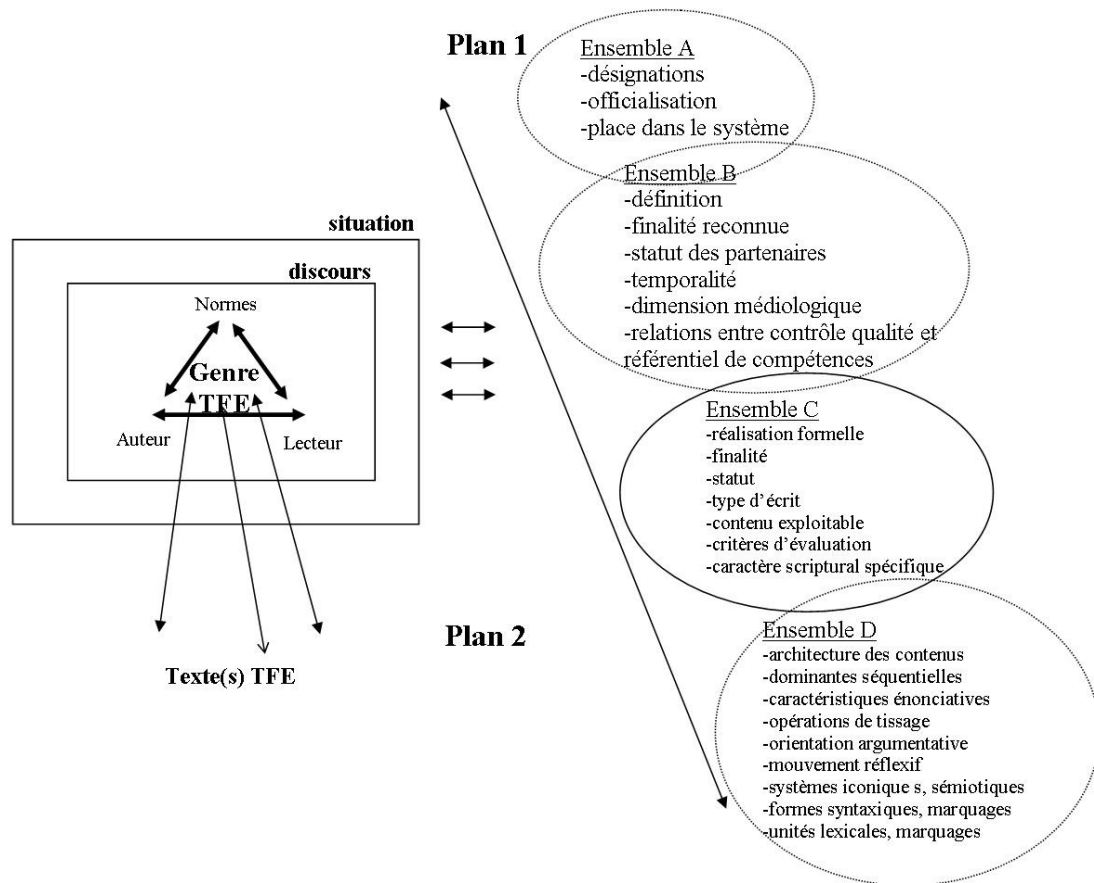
situation

discours

Normes

Genre
TFE

Auteur

Lecteur

Texte(s) TFE

Plan 1

Ensemble A
-désignations
-officialisation
-place dans le système

Ensemble B
-définition
-finalité reconnue
-statut des partenaires
-temporalité
-dimension médiologique
-relations entre contrôle qualité et référentiel de compétences

Ensemble C
-réalisation formelle
-finalité
-statut
-type d'écrit
-contenu exploitable
-critères d'évaluation
-caractère scriptural spécifique

Plan 2

Ensemble D
-architecture des contenus
-dominantes séquentielles
-caractéristiques énonciatives
-opérations de tissage
-orientation argumentative
-mouvement réflexif
-systèmes iconique s, sémiotiques
-formes syntaxiques, marquages
-unités lexicales, marquages